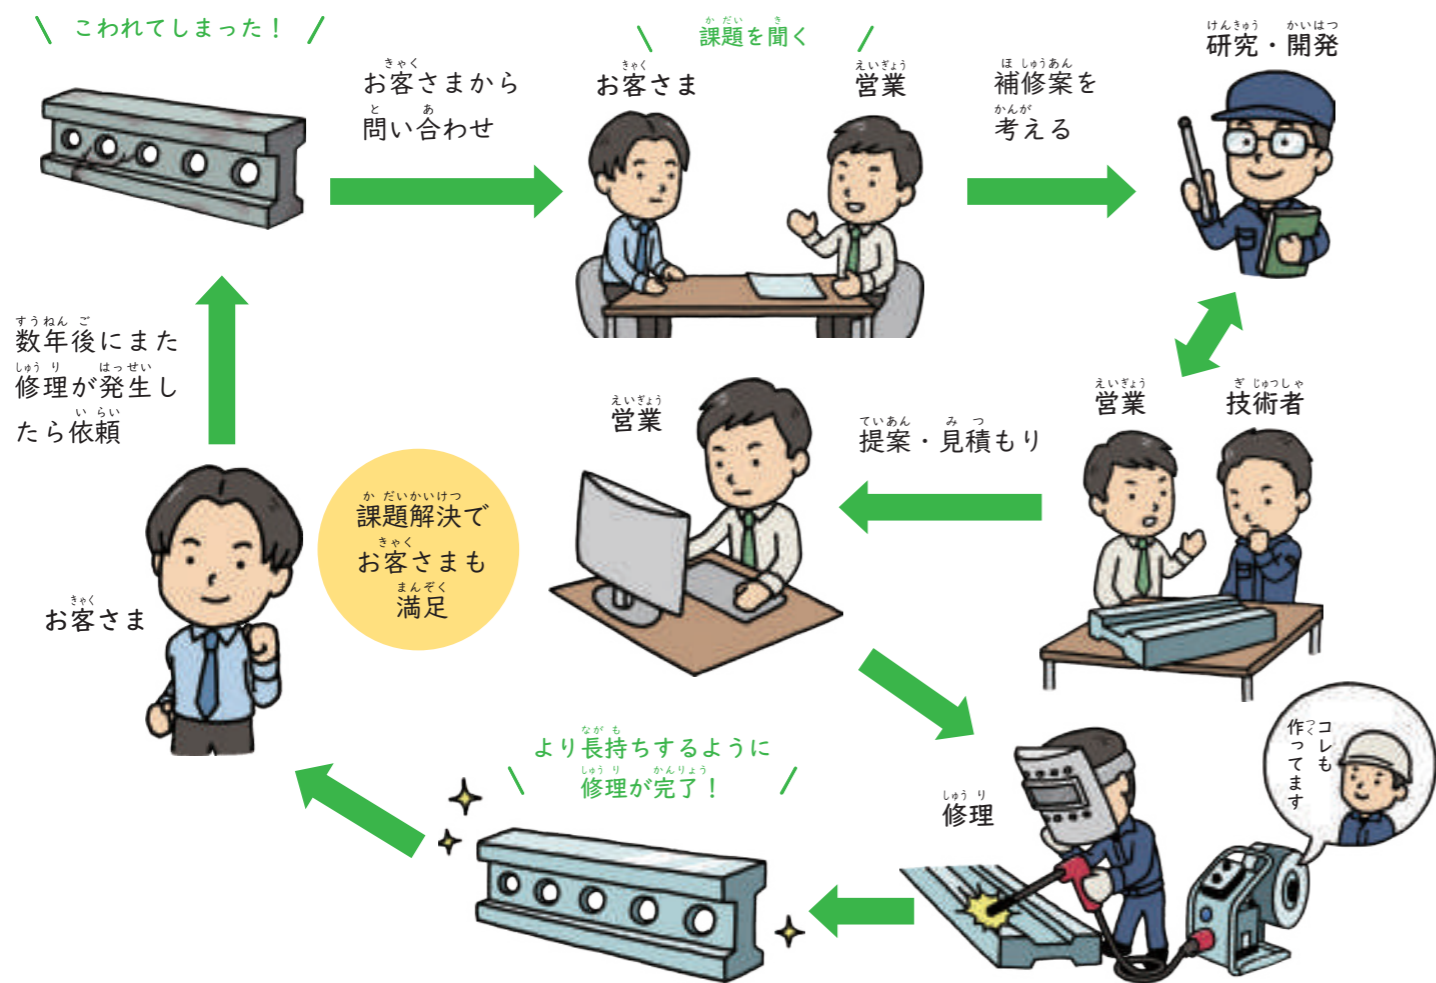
＼ こわれてしまった！ ／

お客さまから問い合わせ

＼ 課題を聞く ／

お客さま

営業

補修案を考える

研究・開発

数年後にまた修理が発生したら依頼

営業

技術者

提案・見積もり

営業

課題解決でお客さまも満足

お客さま

より長持ちするように
＼ 修理が完了！ ／

修理

コレも作ってます